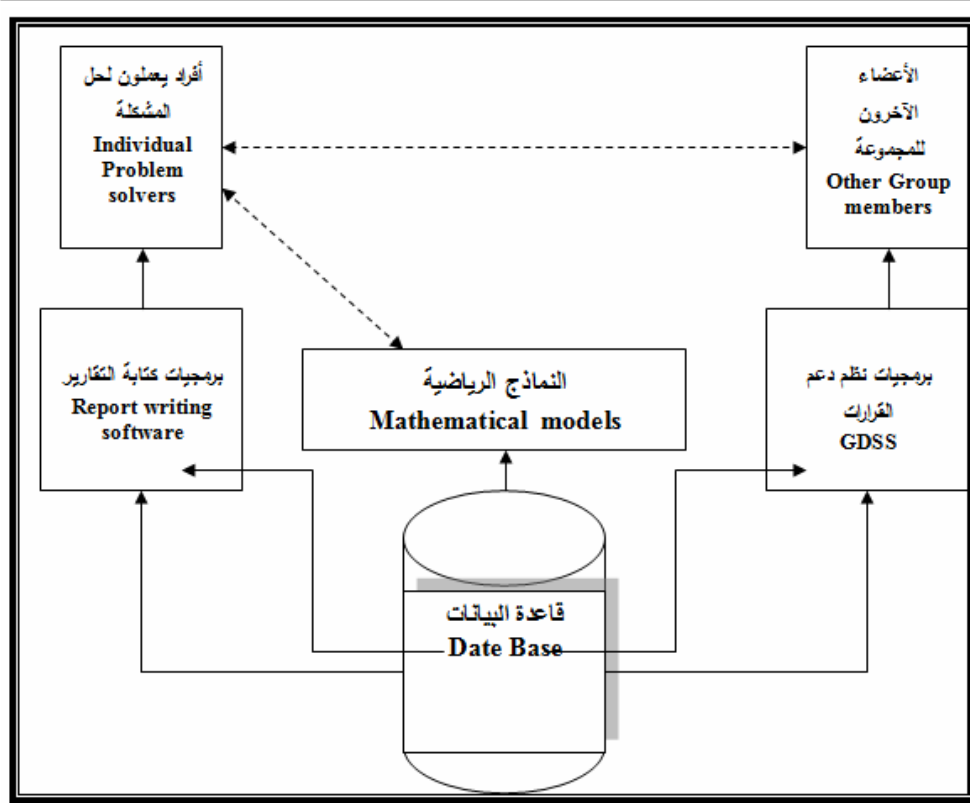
أفراد يعملون لحل المشكلة
Individual Problem solvers

الأعضاء الآخرون للمجموعة
Other Group members

برمجيات كتابة التقارير
Report writing software

النماذج الرياضية
Mathematical models

برمجيات نظم دعم القرارات
GDSS

قاعدة البيانات
Date Base